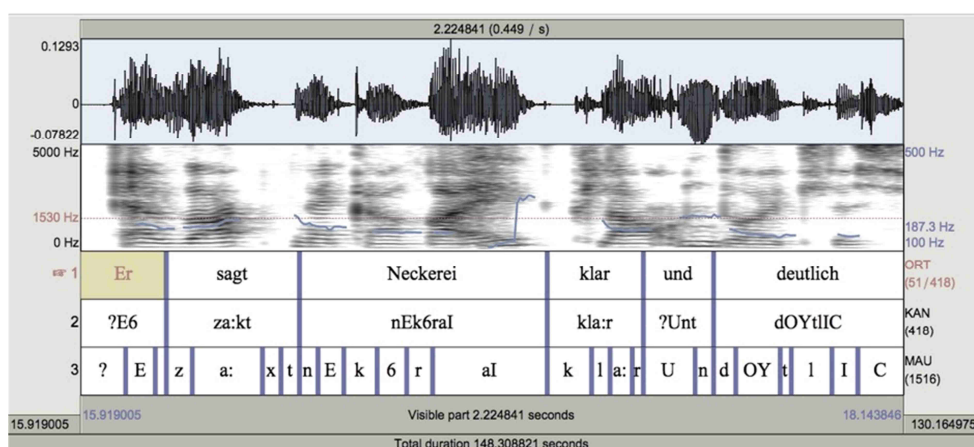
2.224841 (0.449 / s)

0.1293
0
-0.07822
5000 Hz
1530 Hz
0 Hz

500 Hz
187.3 Hz
100 Hz

1

| Er | sagt | Neckerei | klar | und | deutlich |
|---|---|---|---|---|---|

ORT (51/418)

2

| ?E6 | za:kt | nEk6raI | kla:r | ?Unt | dOYtlIC |
|---|---|---|---|---|---|

KAN (418)

3

| ? | E | z | a: | x | t | n | E | k | 6 | r | aI | k | l | a: | r | U | n | d | OY | t | l | I | C |
|---|---|---|---|---|---|---|---|---|---|---|---|---|---|---|---|---|---|---|---|---|---|---|---|

MAU (1516)

15.919005
15.919005
Visible part 2.224841 seconds
18.143846
130.164975
Total duration 148.308821 seconds